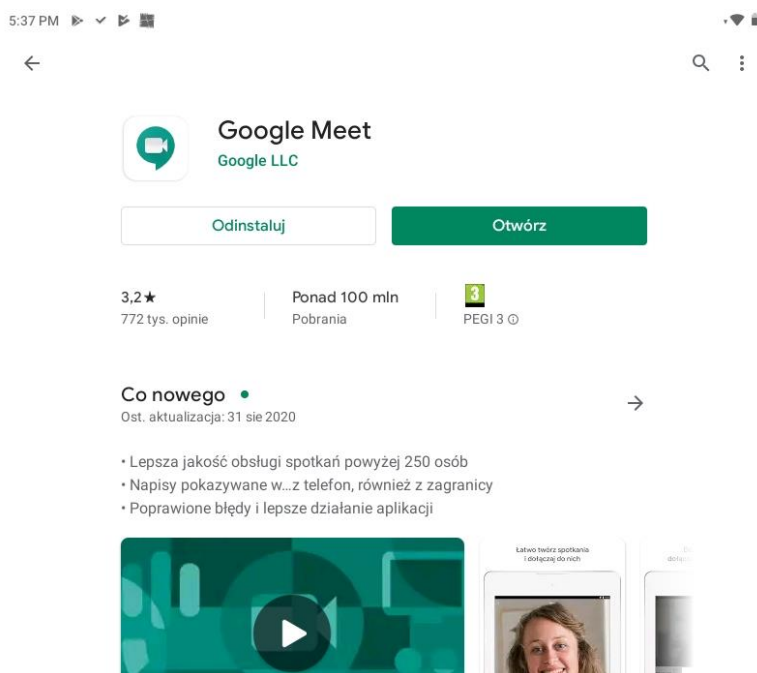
5:37 PM

Google Meet
Google LLC

Odinstaluj

Otwórz

3,2★
772 tys. opinie

Ponad 100 mln
Pobrania

3
PEGI 3 ⓘ

Co nowego •
Ost. aktualizacja: 31 sie 2020

• Lepsza jakość obsługi spotkań powyżej 250 osób
• Napisy pokazywane w...z telefon, również z zagranicy
• Poprawione błędy i lepsze działanie aplikacji

Łatwo twórz spotkania i dołączaj do nich

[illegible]